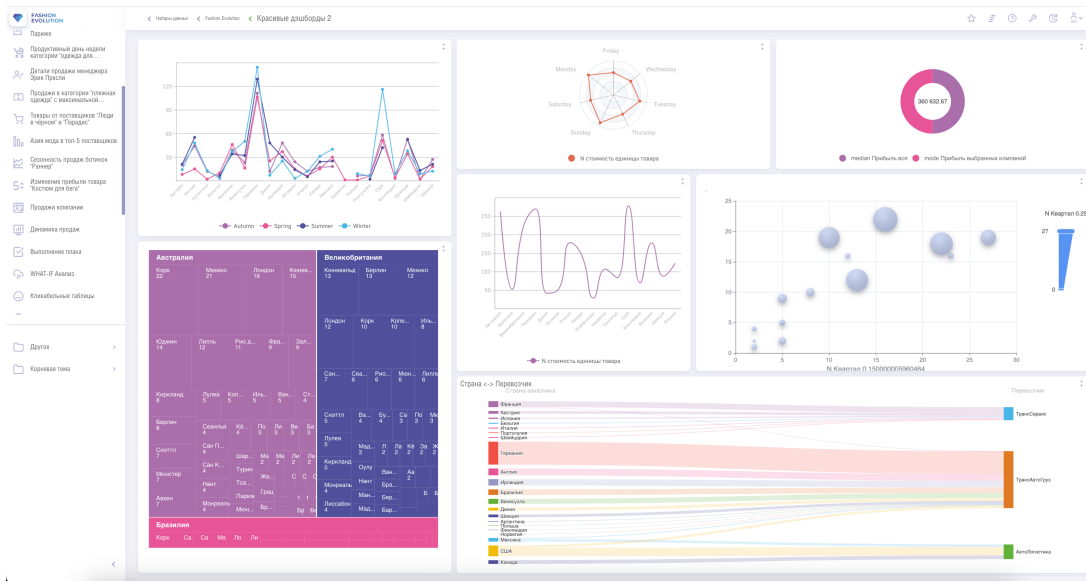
FASHION EVOLUTION

Парики
Продуктивный день недели категории "одежда для...
Детали продажи менеджера Эрик Пресли
Продажи в категории "пляжная одежда" с максимальной...
Товары от поставщиков "Люди в черном" и "Парадиз"
Азия мода в топ-5 поставщиков
Сезонность продаж ботинок "Рэнжер"
Изменение прибыли товара "Костюм для бега"
Продажи компании
Динамика продаж
Выполнение плана
WHAT-IF Анализ
Кликабельные таблицы

Другое
Корневая тема

< Наборы данных < Fashion Evolution < Красивые дэшборды 2

120
90
60
30
Autumn Spring Summer Winter

Friday
Wednesday
Tuesday
Thursday
Sunday
Saturday
Monday
N стоимость единицы товара

360 632.67
median Прибыль вся mode Прибыль выбранных компаний

250
200
150
100
50
N стоимость единицы товара

25
20
15
10
5
0
0 5 10 15 20 25 30
N Квартал 0.150000005960464
N Квартал 0.25
27
0

Австралия
Корк 22
Мехико 21
Лондон 16
Кюнев... 15
Юджин 14
Лилль 12
Рио д... 11
Фра... 12
Зал... 8
Киркланд 8
Лулеа 5
Коп... 5
Иль... 5
Ван... 5
Ст... 4
Берлин 7
Сиэтл 7
Монстер 7
Аахен 7
Великобритания
Кюневальд 13
Берлин 13
Мехико 12
Лондон 12
Корк 10
Копе... 10
Иль... 8
Сиэттл 5
Лулеа 5
Киркланд 5
Монреаль 4
Лиссабон 4
Бразилия
Корк Са Са Ме Ло Ли

Страна <-> Перевозчик
Страна заказчика
Перевозчик
Франция
Австрия
Испания
Бельгия
Италия
Португалия
Швейцария
Германия
Англия
Ирландия
Бразилия
Венесуэла
Дания
Швеция
Аргентина
Польша
Финляндия
Норвегия
Мексика
США
Канада
ТрансСервис
ТрансАвтоГруз
АвтоЛогистика